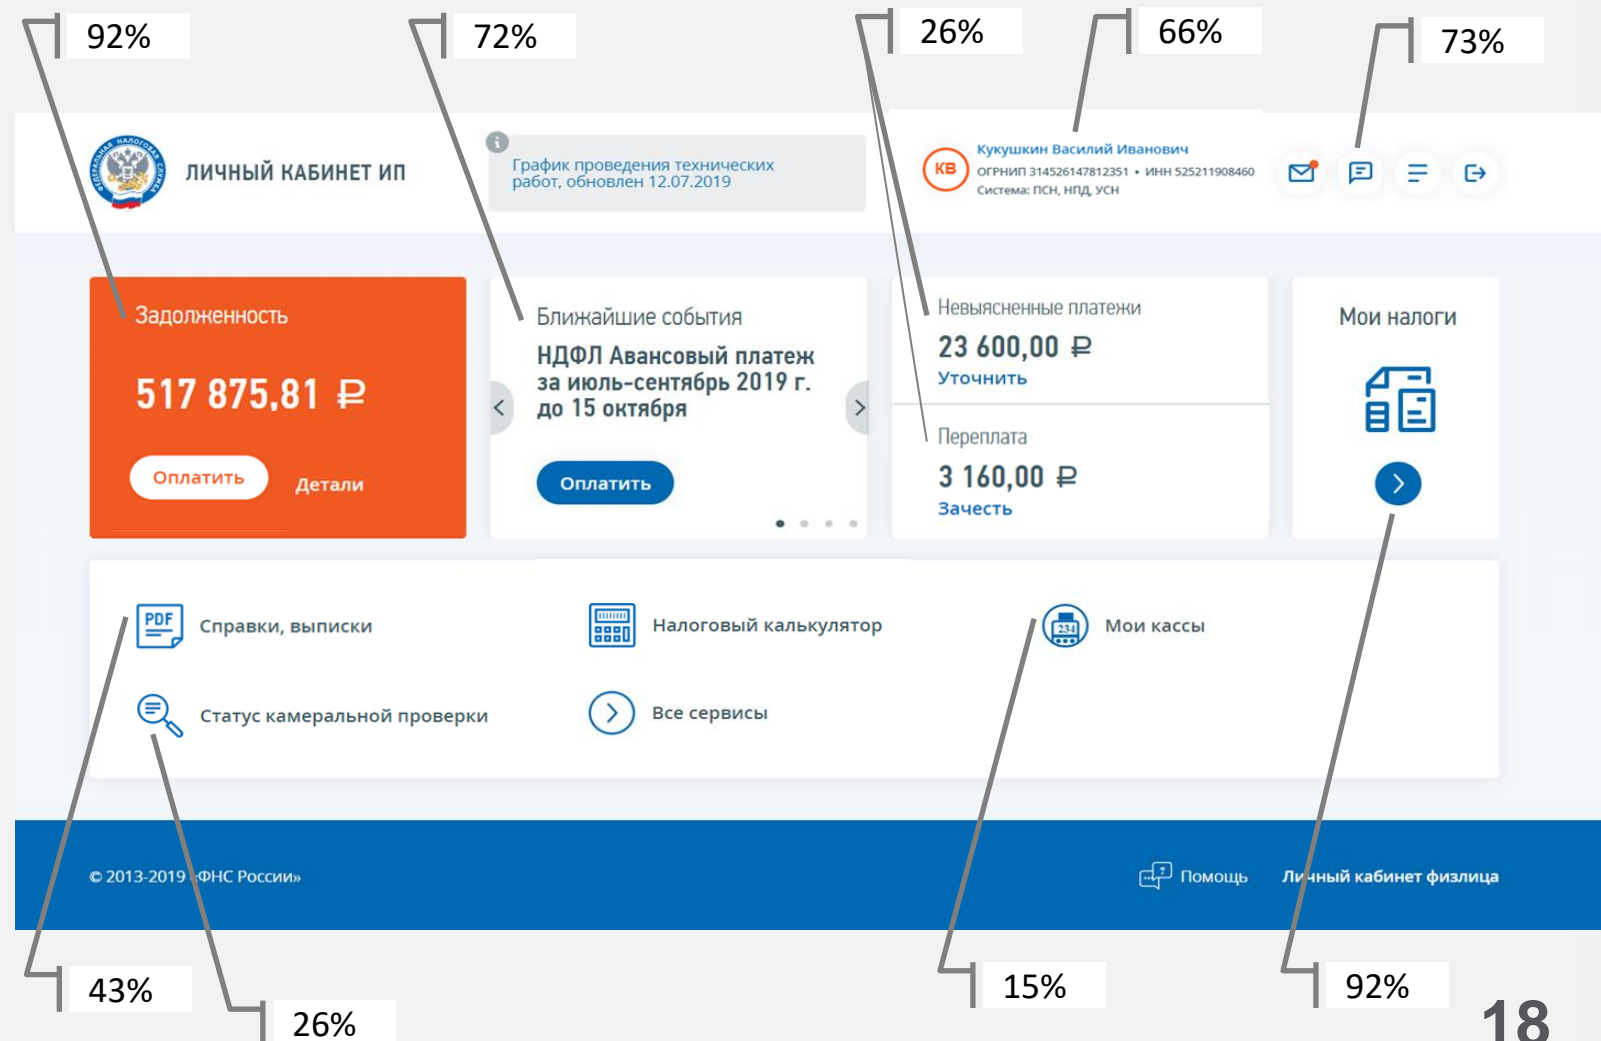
92%

72%

26%

66%

73%

ЛИЧНЫЙ КАБИНЕТ ИП

График проведения технических работ, обновлен 12.07.2019

КВ Кукушкин Василий Иванович
ОГРНИП 314526147812351 • ИНН 525211908460
Система: ПСН, НПД, УСН

Задолженность

517 875,81 ₽

Оплатить Детали

Ближайшие события

НДФЛ Авансовый платеж за июль-сентябрь 2019 г. до 15 октября

Оплатить

Невыясненные платежи

23 600,00 ₽

Уточнить

Переплата

3 160,00 ₽

Зачесть

Мои налоги

Справки, выписки

Налоговый калькулятор

Мои кассы

Статус камеральной проверки

Все сервисы

© 2013-2019 «ФНС России»

Помощь

Личный кабинет физлица

43%

26%

15%

92%

18